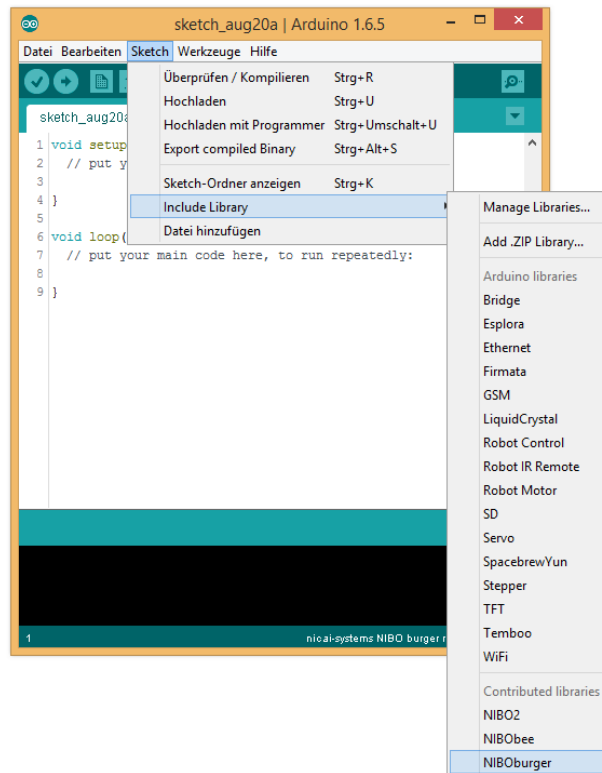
sketch_aug20a | Arduino 1.6.5

Datei Bearbeiten Sketch Werkzeuge Hilfe

sketch_aug20a

1 void setup
2 // put y
3
4 }
5
6 void loop(
7 // put your main code here, to run repeatedly:
8
9 }

Überprüfen / Kompilieren Strg+R
Hochladen Strg+U
Hochladen mit Programmer Strg+Umschalt+U
Export compiled Binary Strg+Alt+S
Sketch-Ordner anzeigen Strg+K
Include Library
Datei hinzufügen

Manage Libraries...
Add .ZIP Library...
Arduino libraries
Bridge
Esplora
Ethernet
Firmata
GSM
LiquidCrystal
Robot Control
Robot IR Remote
Robot Motor
SD
Servo
SpacebrewYun
Stepper
TFT
Temboo
WiFi
Contributed libraries
NIBO2
NIBObee
NIBOburger

1 nicai-systems NIBO burger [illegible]